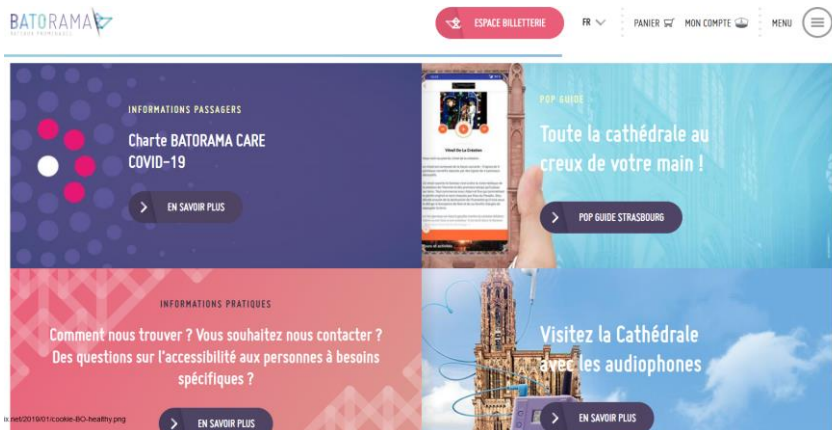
BATORAMA
BATEAUX PROMENADES

ESPACE BILLETTERIE

FR

PANIER

MON COMPTE

MENU

INFORMATIONS PASSAGERS

Charte BATORAMA CARE COVID-19

EN SAVOIR PLUS

Vitrail De La Création

POP GUIDE

Toute la cathédrale au creux de votre main !

POP GUIDE STRASBOURG

INFORMATIONS PRATIQUES

Comment nous trouver ? Vous souhaitez nous contacter ? Des questions sur l'accessibilité aux personnes à besoins spécifiques ?

EN SAVOIR PLUS

Visitez la Cathédrale avec les audiophones

EN SAVOIR PLUS

ix.net/2019/01/cookie-BO-healthy.png